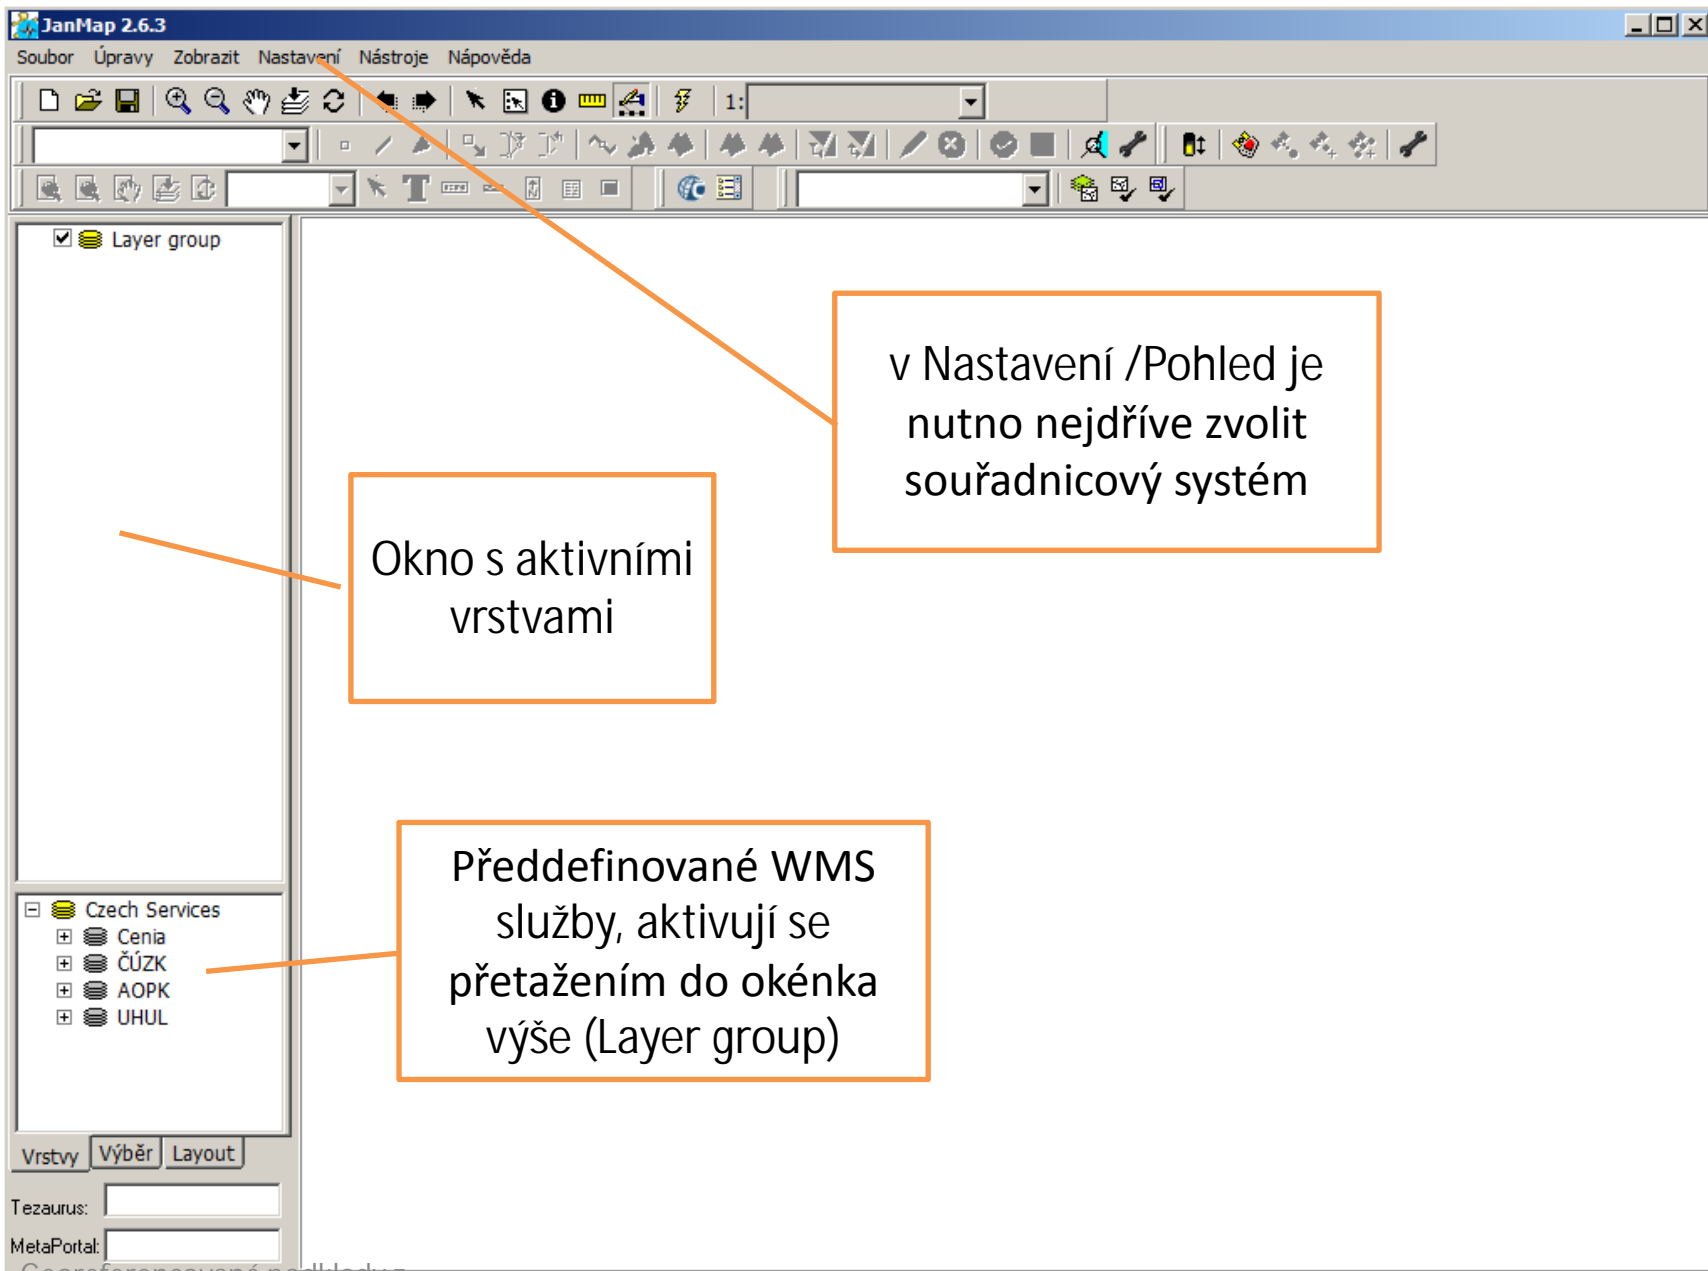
JanMap 2.6.3

Soubor Úpravy Zobrazit Nastavení Nástroje Nápověda

1:

Layer group

v Nastavení /Pohled je nutno nejdříve zvolit souřadnicový systém

Okno s aktivními vrstvami

Czech Services
Cenia
ČÚZK
AOPK
UHUL

Předdefinované WMS služby, aktivují se přetažením do okénka výše (Layer group)

Vrstvy Výběr Layout

Tezaurus:

MetaPortal:

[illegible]